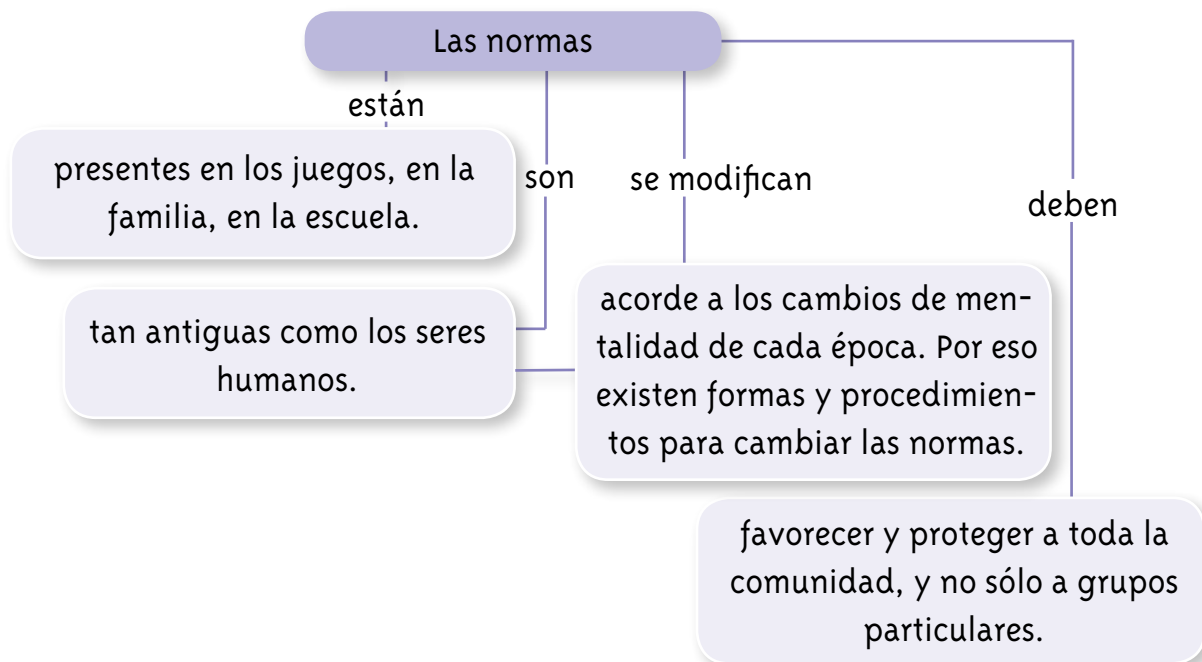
Las normas

están

presentes en los juegos, en la familia, en la escuela.

son

tan antiguas como los seres humanos.

se modifican

acorde a los cambios de mentalidad de cada época. Por eso existen formas y procedimientos para cambiar las normas.

deben

favorecer y proteger a toda la comunidad, y no sólo a grupos particulares.